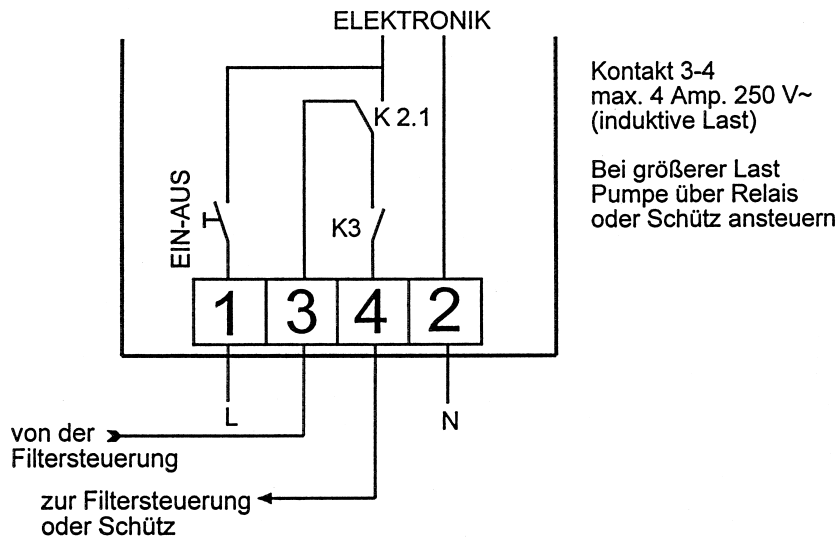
ELEKTRONIK

Kontakt 3-4
max. 4 Amp. 250 V~
(induktive Last)

Bei größerer Last
Pumpe über Relais
oder Schütz ansteuern

K 2.1

EIN-AUS

K3

1 3 4 2

L

N

von der
Filtersteuerung

zur Filtersteuerung
oder Schütz